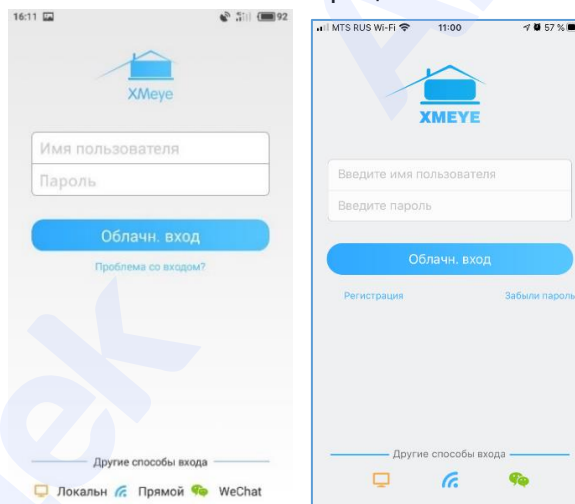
16:11 92

XMeye

Имя пользователя

Пароль

Облачн. вход

Проблема со входом?

Другие способы входа

Локальн Прямой WeChat

MTS RUS Wi-Fi 11:00 57 %

XMEYE

Введите имя пользователя

Введите пароль

Облачн. вход

Регистрация

Забыли пароль

Другие способы входа